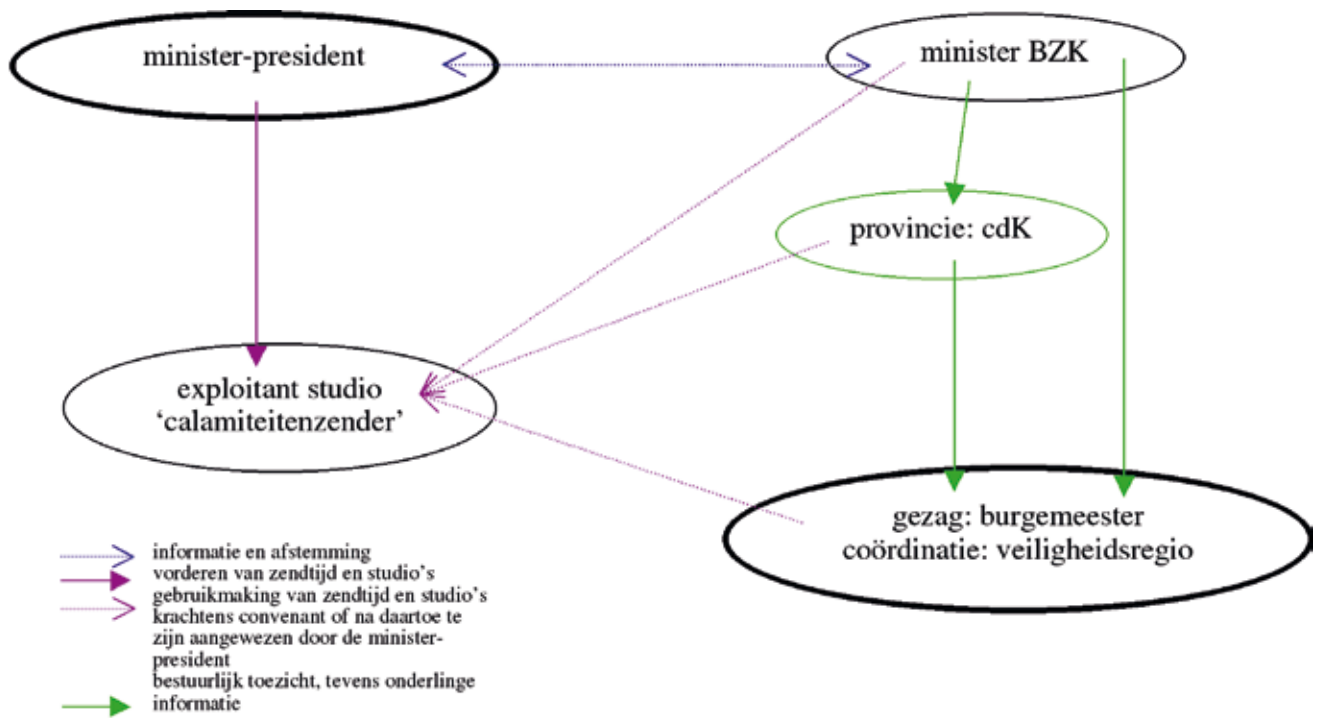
minister-president

minister BZK

provincie: cdK

exploitant studio
'calamiteitenzender'

gezag: burgemeester
coördinatie: veiligheidsregio

informatie en afstemming
vorderen van zendtijd en studio's
gebruikmaking van zendtijd en studio's krachtens convenant of na daartoe te zijn aangewezen door de minister-president
bestuurlijk toezicht, tevens onderlinge informatie